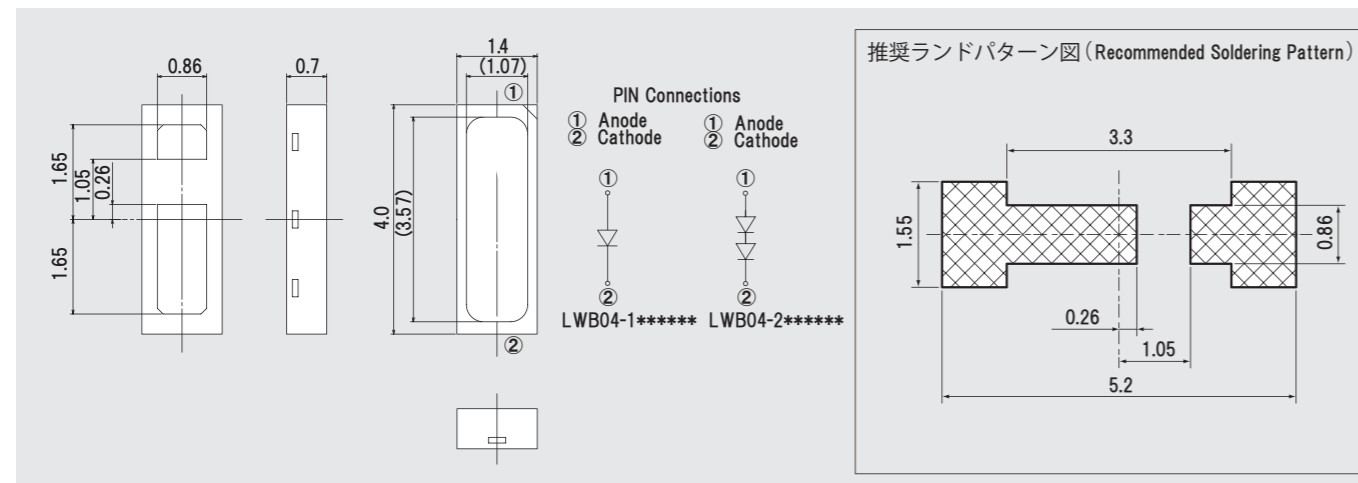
0.86

1.65

1.05

0.26

1.65

0.7

1.4

(1.07)

①

4.0

(3.57)

②

PIN Connections

① Anode
② Cathode

① Anode
② Cathode

①

②

LWB04-1******

①

②

LWB04-2******

推奨ランドパターン図（Recommended Soldering Pattern）

3.3

1.55

0.86

0.26

1.05

5.2